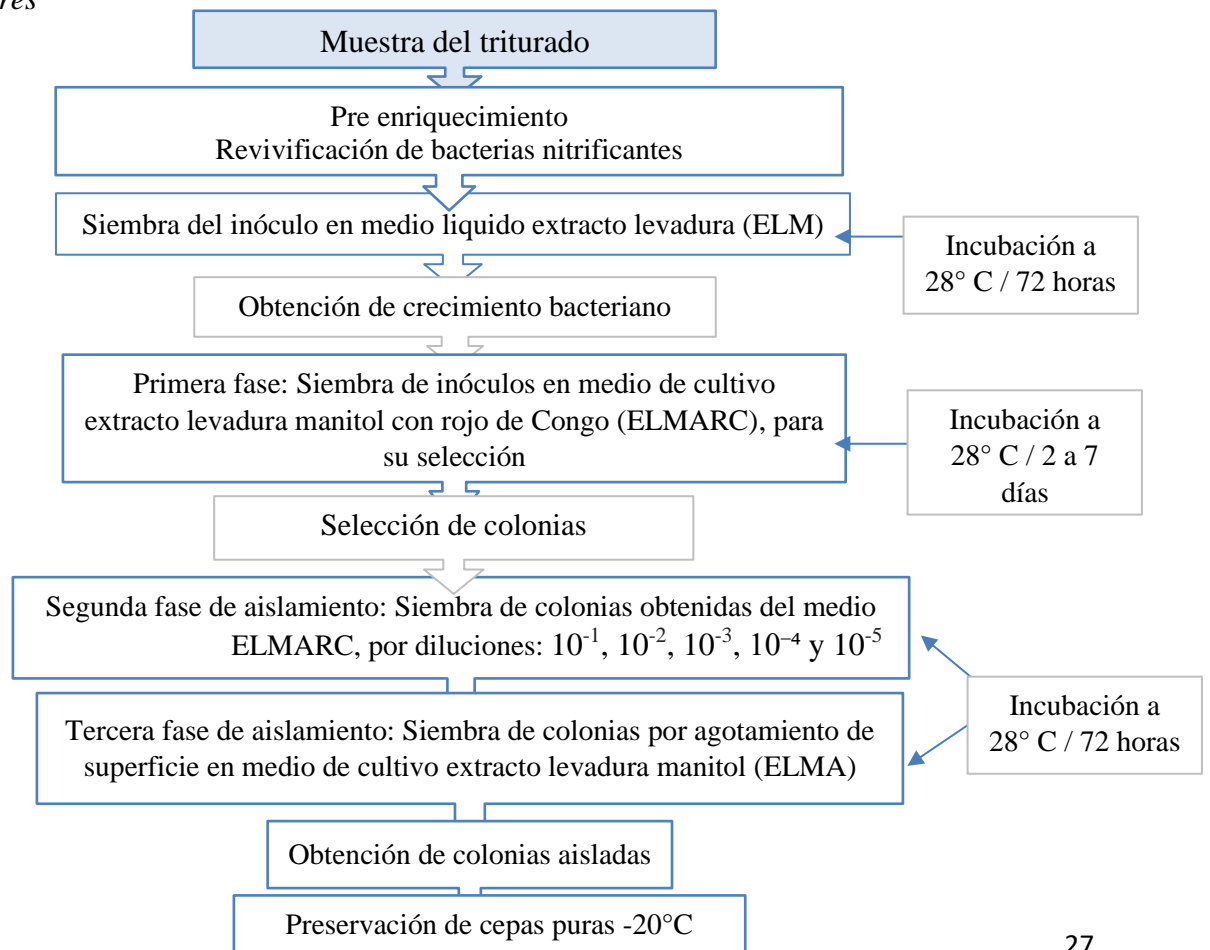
res

Muestra del triturado

Pre enriquecimiento
Revivificación de bacterias nitrificantes

Siembra del inóculo en medio liquido extracto levadura (ELM)

Incubación a 28° C / 72 horas

Obtención de crecimiento bacteriano

Primera fase: Siembra de inóculos en medio de cultivo extracto levadura manitol con rojo de Congo (ELMARC), para su selección

Incubación a 28° C / 2 a 7 días

Selección de colonias

Segunda fase de aislamiento: Siembra de colonias obtenidas del medio ELMARC, por diluciones: $10^{-1}$, $10^{-2}$, $10^{-3}$, $10^{-4}$ y $10^{-5}$

Tercera fase de aislamiento: Siembra de colonias por agotamiento de superficie en medio de cultivo extracto levadura manitol (ELMA)

Incubación a 28° C / 72 horas

Obtención de colonias aisladas

Preservación de cepas puras -20°C

27